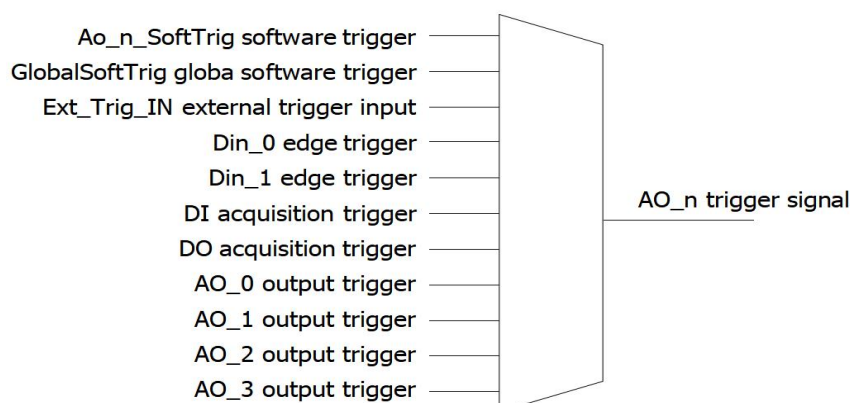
Ao_n_SoftTrig software trigger
GlobalSoftTrig globa software trigger
Ext_Trig_IN external trigger input
Din_0 edge trigger
Din_1 edge trigger
DI acquisition trigger
DO acquisition trigger
AO_0 output trigger
AO_1 output trigger
AO_2 output trigger
AO_3 output trigger
AO_n trigger signal